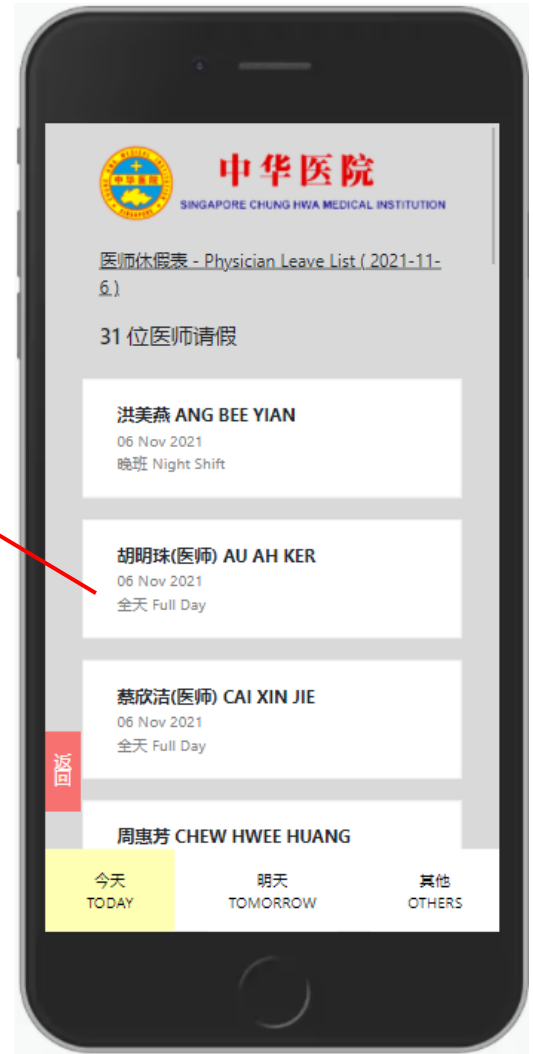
中华医院
SINGAPORE CHUNG HWA MEDICAL INSTITUTION

医师休假表 - Physician Leave List ( 2021-11-6 )

31 位医师请假

洪美燕 ANG BEE YIAN
06 Nov 2021
晚班 Night Shift

胡明珠(医师) AU AH KER
06 Nov 2021
全天 Full Day

蔡欣洁(医师) CAI XIN JIE
06 Nov 2021
全天 Full Day

返回

周惠芳 CHEW HWEE HUANG

今天
TODAY

明天
TOMORROW

其他
OTHERS